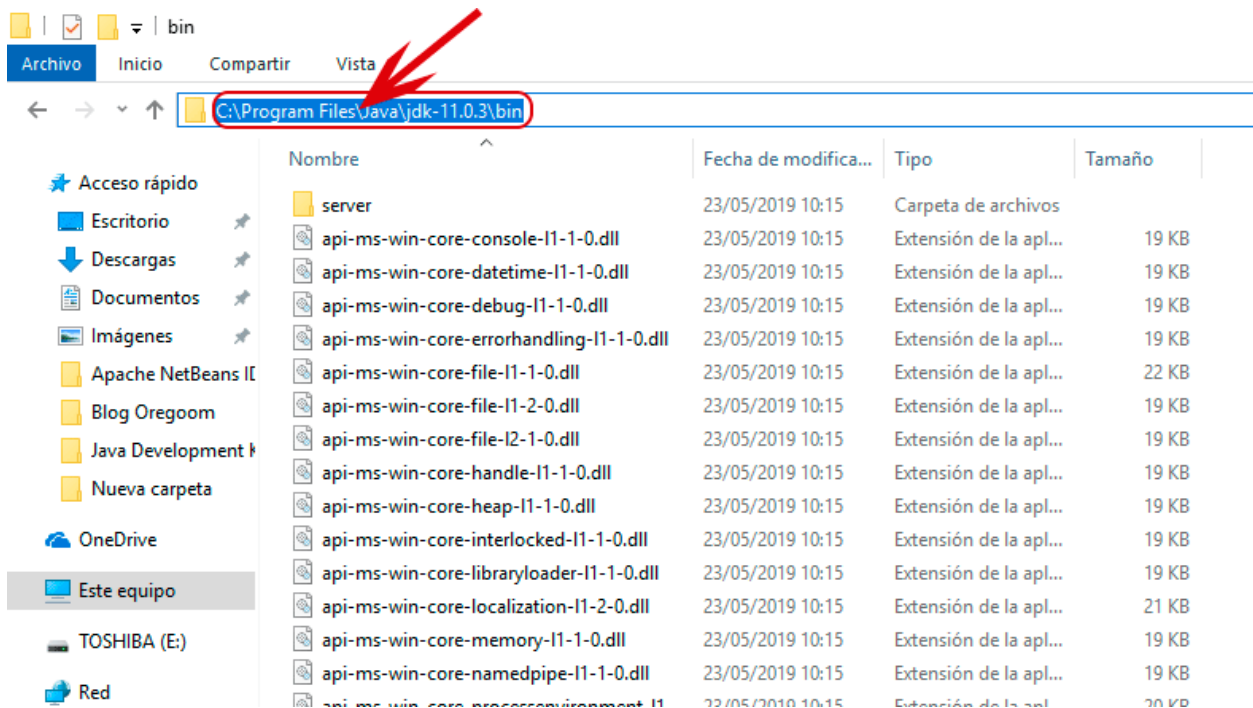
bin

Archivo Inicio Compartir Vista

C:\Program Files\Java\jdk-11.0.3\bin

Acceso rápido
Escritorio
Descargas
Documentos
Imágenes
Apache NetBeans ID
Blog Oregoom
Java Development K
Nueva carpeta
OneDrive
Este equipo
TOSHIBA (E:)
Red

| Nombre | Fecha de modifica... | Tipo | Tamaño |
|---|---|---|---|
| server | 23/05/2019 10:15 | Carpeta de archivos | |
| api-ms-win-core-console-l1-1-0.dll | 23/05/2019 10:15 | Extensión de la apl... | 19 KB |
| api-ms-win-core-datetime-l1-1-0.dll | 23/05/2019 10:15 | Extensión de la apl... | 19 KB |
| api-ms-win-core-debug-l1-1-0.dll | 23/05/2019 10:15 | Extensión de la apl... | 19 KB |
| api-ms-win-core-errorhandling-l1-1-0.dll | 23/05/2019 10:15 | Extensión de la apl... | 19 KB |
| api-ms-win-core-file-l1-1-0.dll | 23/05/2019 10:15 | Extensión de la apl... | 22 KB |
| api-ms-win-core-file-l1-2-0.dll | 23/05/2019 10:15 | Extensión de la apl... | 19 KB |
| api-ms-win-core-file-l2-1-0.dll | 23/05/2019 10:15 | Extensión de la apl... | 19 KB |
| api-ms-win-core-handle-l1-1-0.dll | 23/05/2019 10:15 | Extensión de la apl... | 19 KB |
| api-ms-win-core-heap-l1-1-0.dll | 23/05/2019 10:15 | Extensión de la apl... | 19 KB |
| api-ms-win-core-interlocked-l1-1-0.dll | 23/05/2019 10:15 | Extensión de la apl... | 19 KB |
| api-ms-win-core-libraryloader-l1-1-0.dll | 23/05/2019 10:15 | Extensión de la apl... | 19 KB |
| api-ms-win-core-localization-l1-2-0.dll | 23/05/2019 10:15 | Extensión de la apl... | 21 KB |
| api-ms-win-core-memory-l1-1-0.dll | 23/05/2019 10:15 | Extensión de la apl... | 19 KB |
| api-ms-win-core-namedpipe-l1-1-0.dll | 23/05/2019 10:15 | Extensión de la apl... | 19 KB |
| api-ms-win-core-processenvironment-l1 | 23/05/2019 10:15 | Extensión de la apl... | 20 KB |